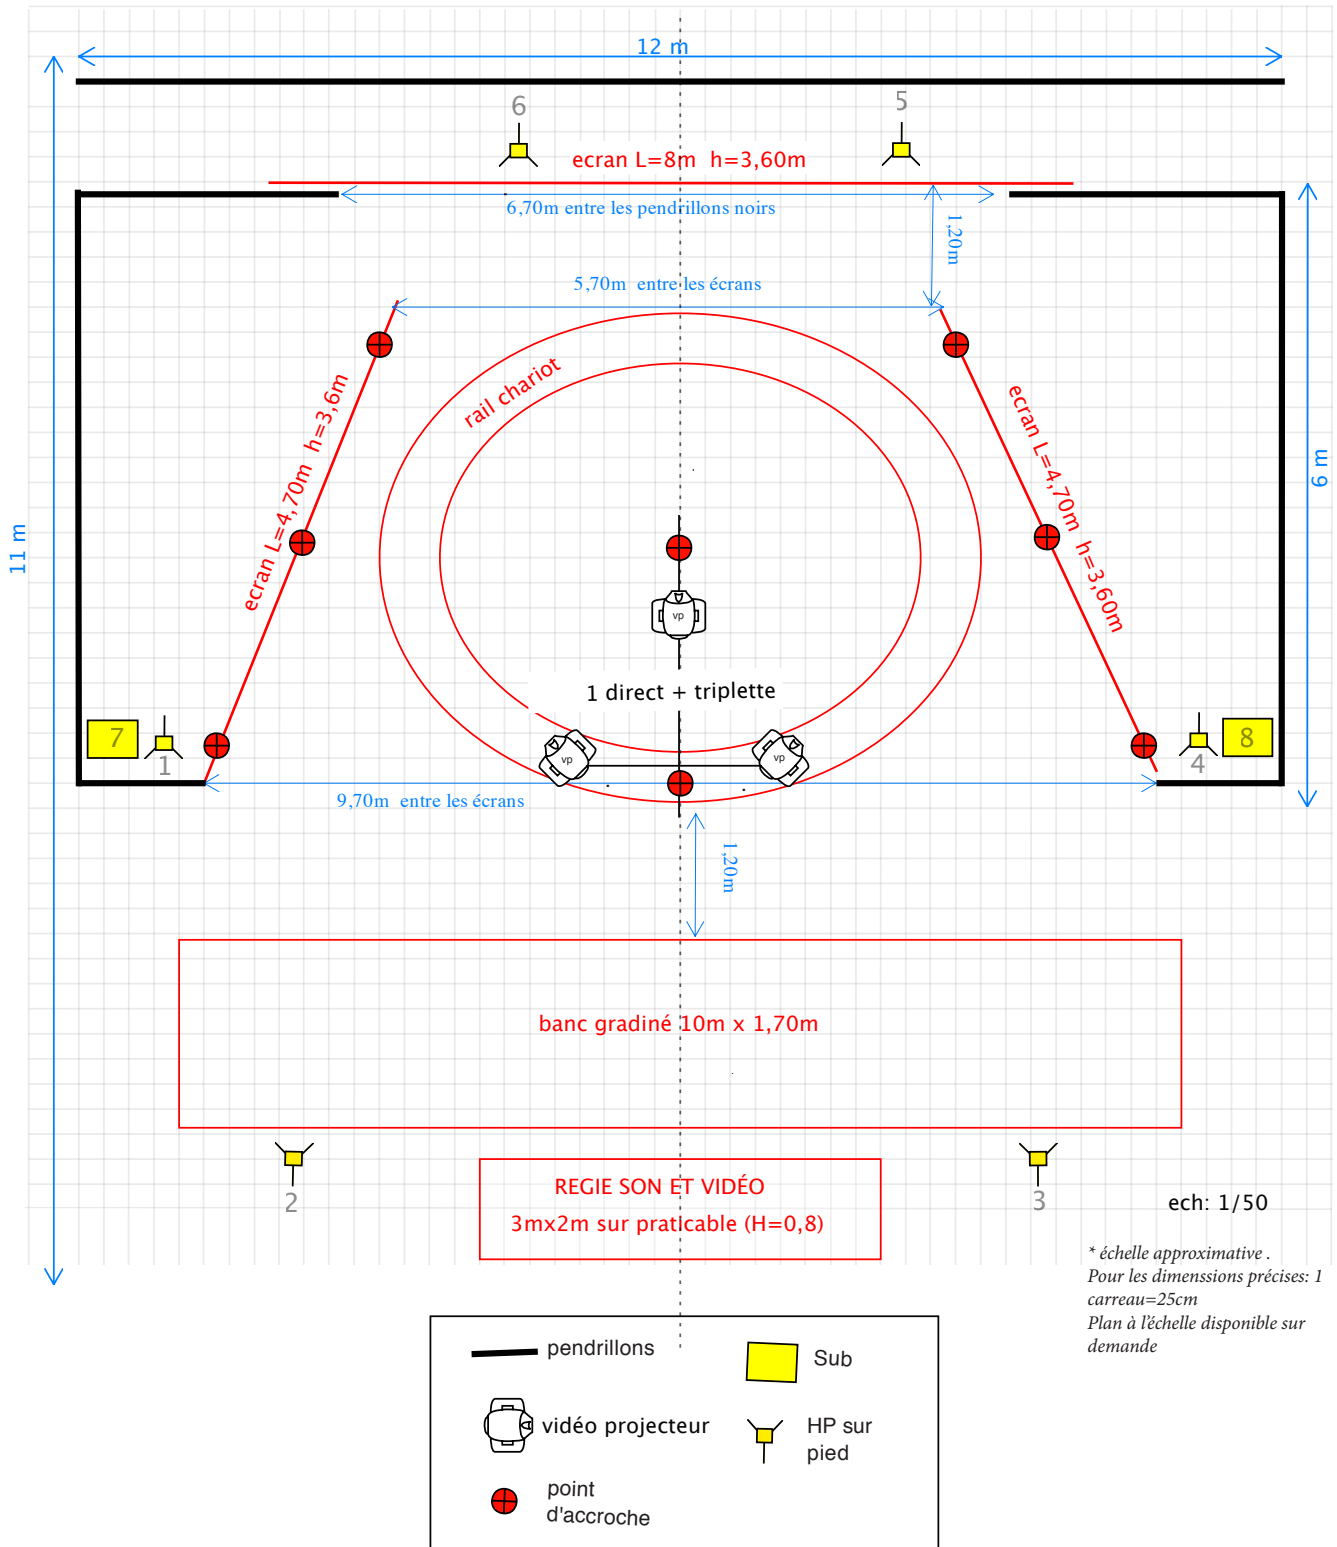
12 m

6

5

ecran L=8m h=3,60m

6,70m entre les pendrillons noirs

1,20m

5,70m entre les écrans

rail chariot

ecran L=4,70m h=3,6m

ecran L=4,70m h=3,60m

11 m

6 m

vp

1 direct + triplette

7

1

vp

vp

8

4

9,70m entre les écrans

1,20m

banc gradiné 10m x 1,70m

2

REGIE SON ET VIDÉO
3mx2m sur praticable (H=0,8)

3

ech: 1/50

* échelle approximative .
Pour les dimenssions précises: 1 carreau=25cm
Plan à l'échelle disponible sur demande

pendrillons

Sub

vidéo projecteur

HP sur pied

point d'accroche